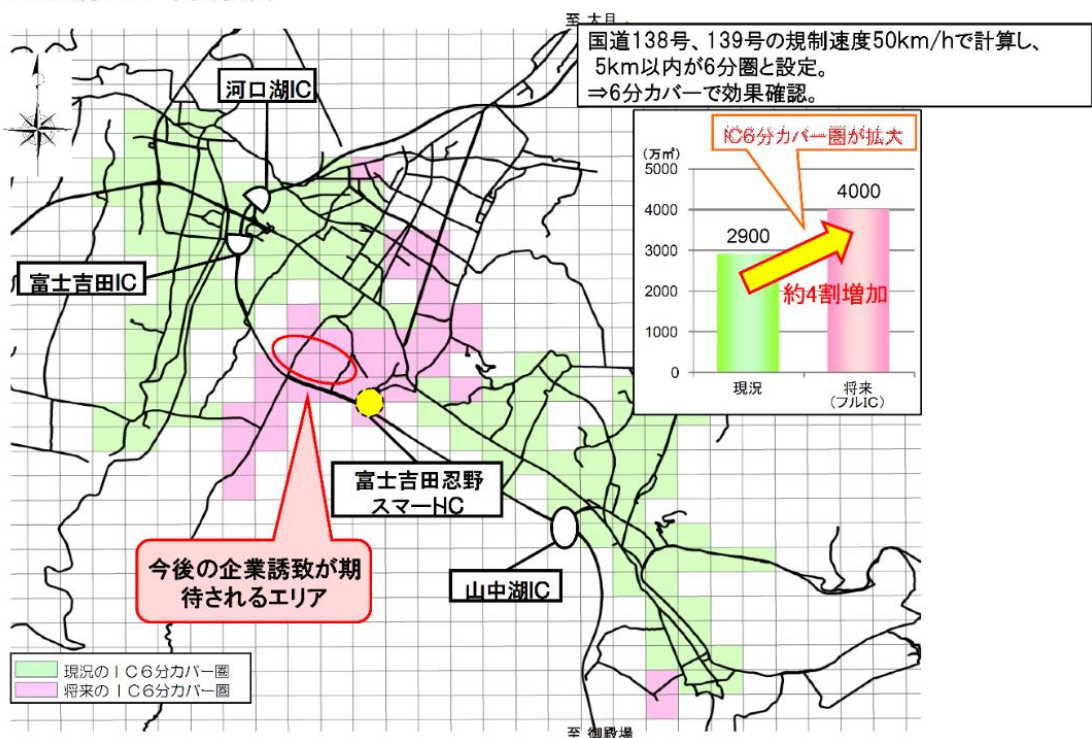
至 大月

国道138号、139号の規制速度50km/hで計算し、5km以内が6分圏と設定。
⇒6分カバーで効果確認。

河口湖IC

富士吉田IC

IC6分カバー圏が拡大

(万㎡)
5000
4000
3000
2000
1000
0

2900
4000

約4割増加

現況
将来
(フルIC)

富士吉田忍野
スマートIC

今後の企業誘致が期待されるエリア

山中湖IC

現況のIC6分カバー圏
将来のIC6分カバー圏

至 御殿場